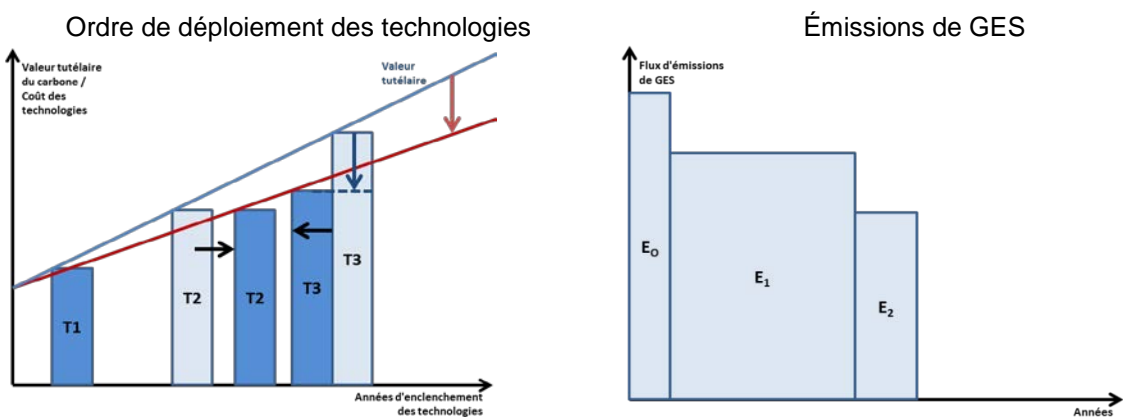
Ordre de déploiement des technologies

Valeur tutélaire du carbone / Coût des technologies

Valeur tutélaire

T1

T2

T2

T3

T3

Années d'enclenchement des technologies

Émissions de GES

Flux d'émissions de GES

$E_O$

$E_1$

$E_2$

Années